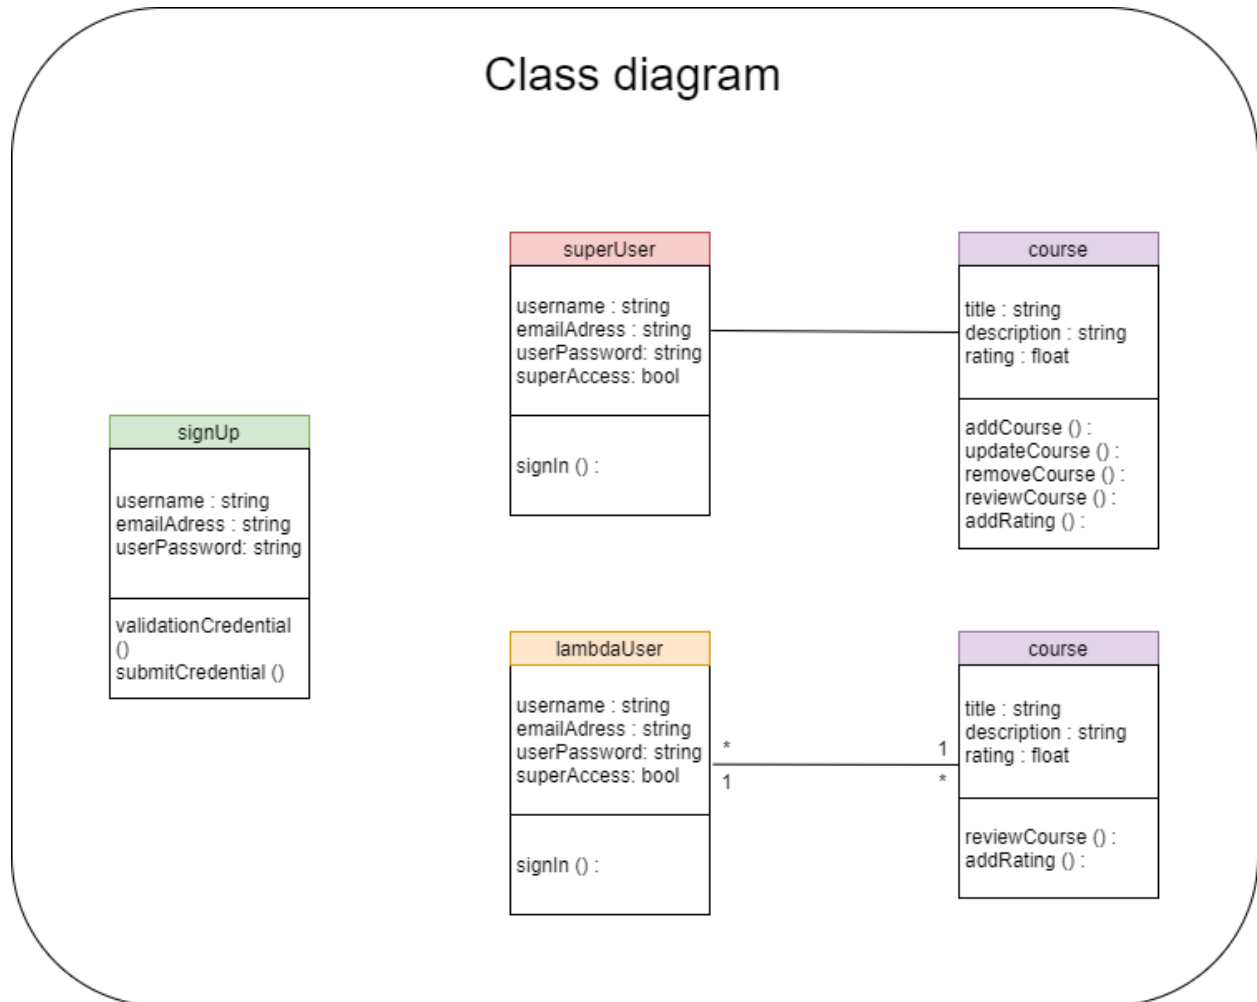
Class diagram

superUser

username : string
emailAdress : string
userPassword: string
superAccess: bool

signIn () :

course

title : string
description : string
rating : float

addCourse () :
updateCourse () :
removeCourse () :
reviewCourse () :
addRating () :

signUp

username : string
emailAdress : string
userPassword: string

validationCredential ()
submitCredential ()

lambdaUser

username : string
emailAdress : string
userPassword: string
superAccess: bool

signIn () :

*
1
1
*

course

title : string
description : string
rating : float

reviewCourse () :
addRating () :